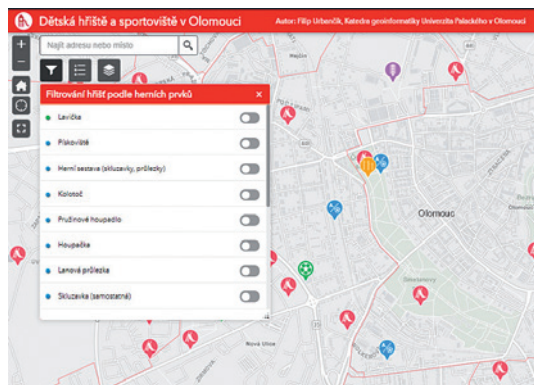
Dětská hřiště a sportoviště v Olomouci

Autor: Filip Urbaněk, Katedra geoinformatiky Univerzita Palackého v Olomouci

+

−

Najít adresu nebo místo

Filtrování hřišť podle herních prvků

×

Lavička

Pískoviště

Herní sestava (skluzavky, prolézky)

Kolotoč

Pružinové houpadlo

Houpačka

Lanová prolézka

Skluzavka (samostatná)

Olomouc

Nová Ulice